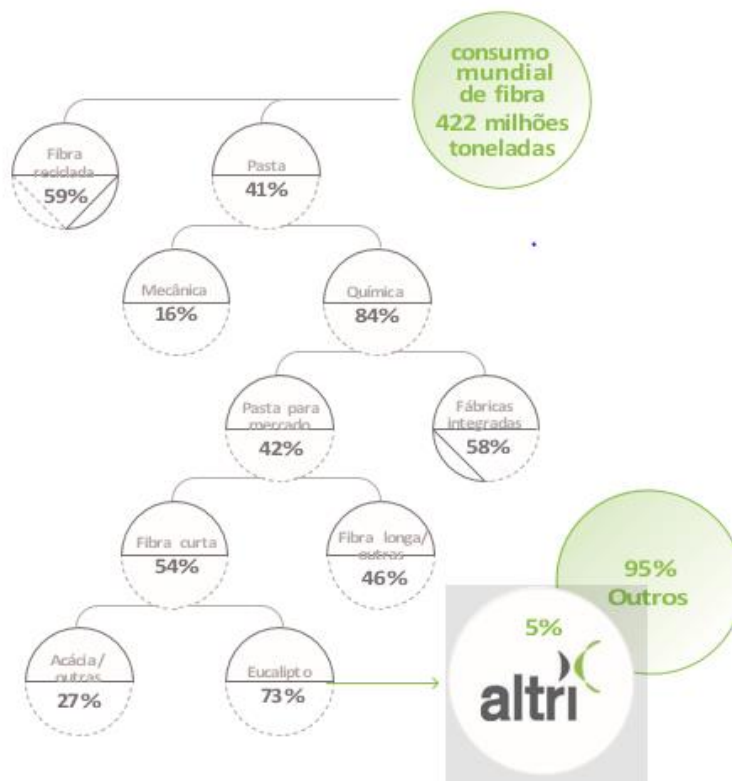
consumo mundial de fibra
422 milhões toneladas

Fibra reciclada
59%

Pasta
41%

Mecânica
16%

Química
84%

Pasta para mercado
42%

Fábricas integradas
58%

Fibra curta
54%

Fibra longa/ outras
46%

Acácia/ outras
27%

Eucalipto
73%

95%
Outros

5%

altri